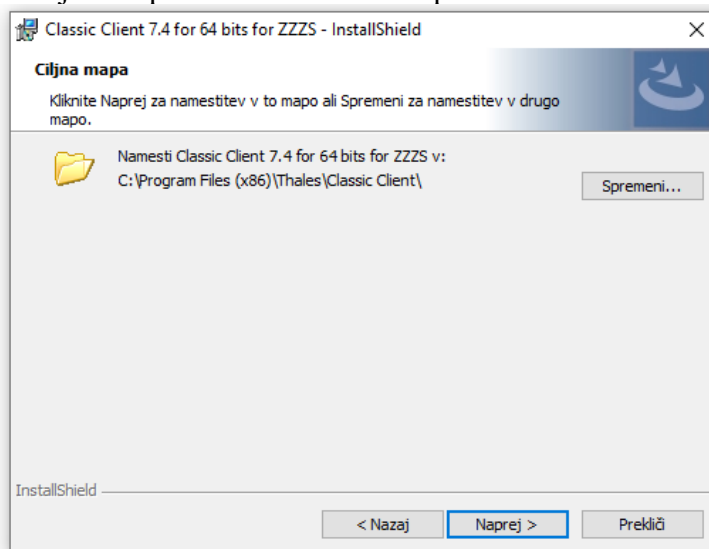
Classic Client 7.4 for 64 bits for ZZZS - InstallShield

×

Ciljna mapa

Kliknite Naprej za namestitev v to mapo ali Spremeni za namestitev v drugo mapo.

Namesti Classic Client 7.4 for 64 bits for ZZZS v:
C:\Program Files (x86)\Thales\Classic Client\

Spremeni...

InstallShield

< Nazaj

Naprej >

Prekliči